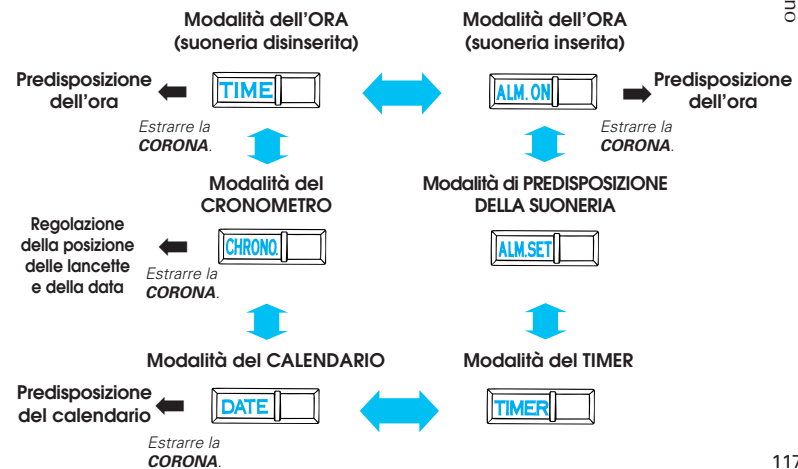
Modalità dell'ORA (suoneria disinserita)

Modalità dell'ORA (suoneria inserita)

Predisposizione dell'ora

TIME

ALM. ON

Predisposizione dell'ora

Estrarre la CORONA.

Estrarre la CORONA.

Modalità del CRONOMETRO

Modalità di PREDISPOSIZIONE DELLA SUONERIA

Regolazione della posizione delle lancette e della data

CHRONO.

ALM.SET

Estrarre la CORONA.

Modalità del CALENDARIO

Modalità del TIMER

Predisposizione del calendario

DATE

TIMER

Estrarre la CORONA.

117